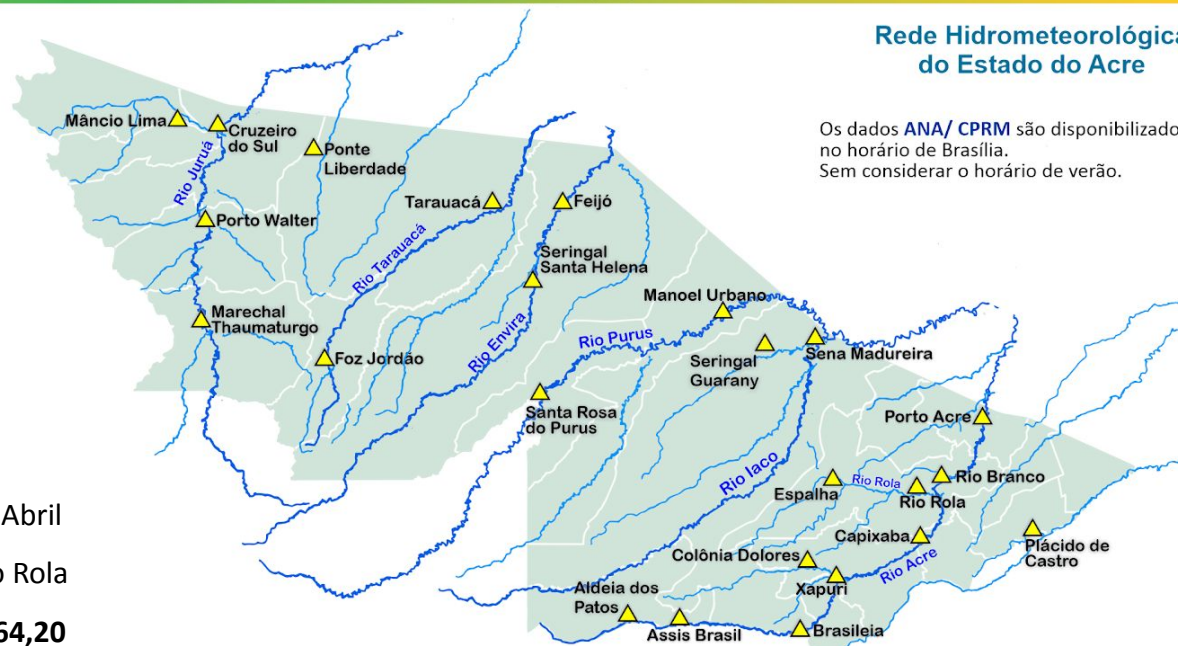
Rede Hidrometeorológica
do Estado do Acre

Os dados ANA/ CPRM são disponibilizado
no horário de Brasília.
Sem considerar o horário de verão.

Mâncio Lima
Cruzeiro do Sul
Ponte Liberdade
Rio Juruá
Tarauacá
Feijó
Porto Walter
Rio Tarauacá
Seringal Santa Helena
Manoel Urbano
Marechal Thaumaturgo
Rio Envira
Rio Purus
Foz Jordão
Seringal Guarany
Sena Madureira
Santa Rosa do Purus
Porto Acre
Rio Iaco
Rio Rola
Espalha
Rio Branco
Rio Rola
Capixaba
Plácido de Castro
Colônia Dolores
Rio Acre
Xapuri
Aldeia dos Patos
Assis Brasil
Brasiléia

Abril
o Rola
64,20